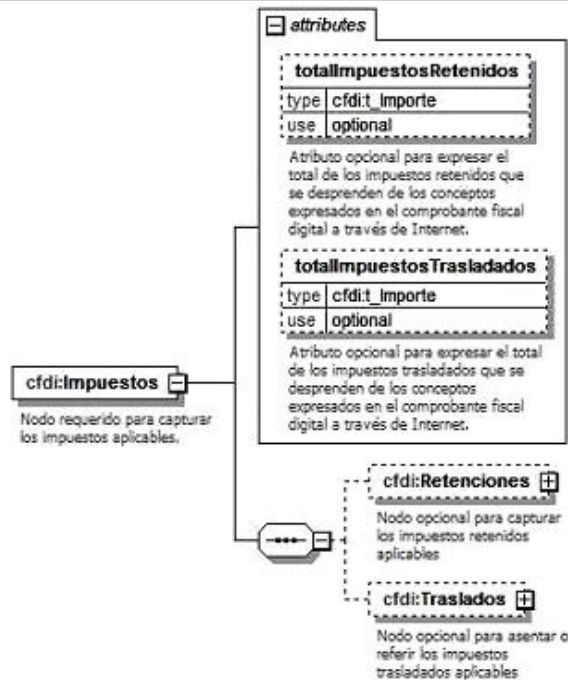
attributes

totalImpuestosRetenidos

| type | cfdi:t_Importe |
|---|---|
| use | optional |

Atributo opcional para expresar el total de los impuestos retenidos que se desprenden de los conceptos expresados en el comprobante fiscal digital a través de Internet.

totalImpuestosTrasladados

| type | cfdi:t_Importe |
|---|---|
| use | optional |

Atributo opcional para expresar el total de los impuestos trasladados que se desprenden de los conceptos expresados en el comprobante fiscal digital a través de Internet.

cfdi:Impuestos

Nodo requerido para capturar los impuestos aplicables.

cfdi:Retenciones

Nodo opcional para capturar los impuestos retenidos aplicables

cfdi:Traslados

Nodo opcional para asentar o referir los impuestos trasladados aplicables